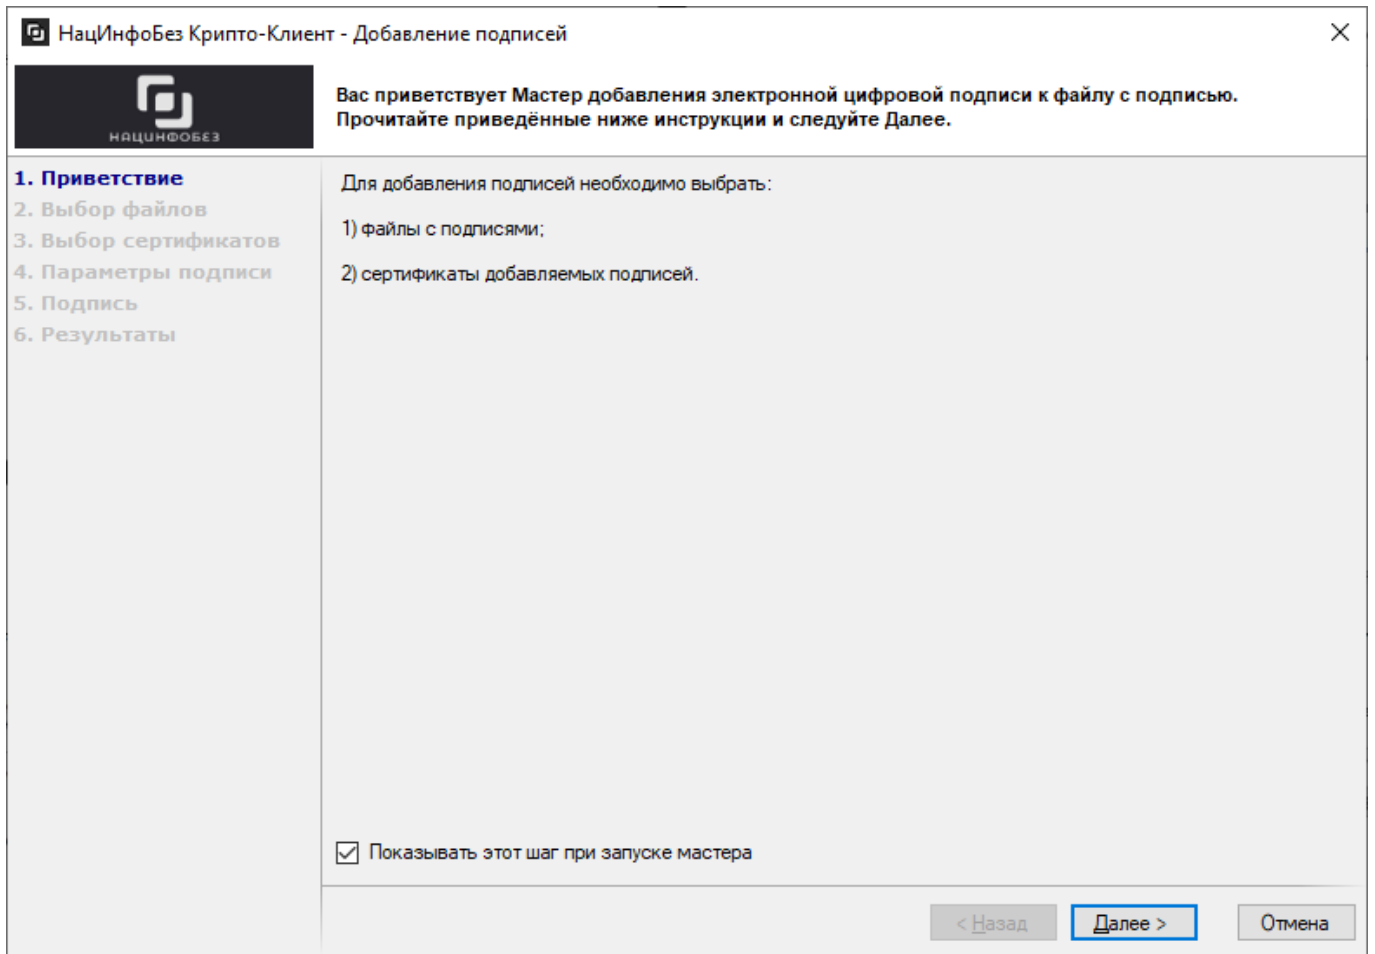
НацИнфоБез Крипто-Клиент - Добавление подписей

НАЦИНФОБЕЗ

Вас приветствует Мастер добавления электронной цифровой подписи к файлу с подписью. Прочитайте приведённые ниже инструкции и следуйте Далее.

1. Приветствие
2. Выбор файлов
3. Выбор сертификатов
4. Параметры подписи
5. Подпись
6. Результаты

Для добавления подписей необходимо выбрать:

1) файлы с подписями;

2) сертификаты добавляемых подписей.

Показывать этот шаг при запуске мастера

< Назад
Далее >
Отмена